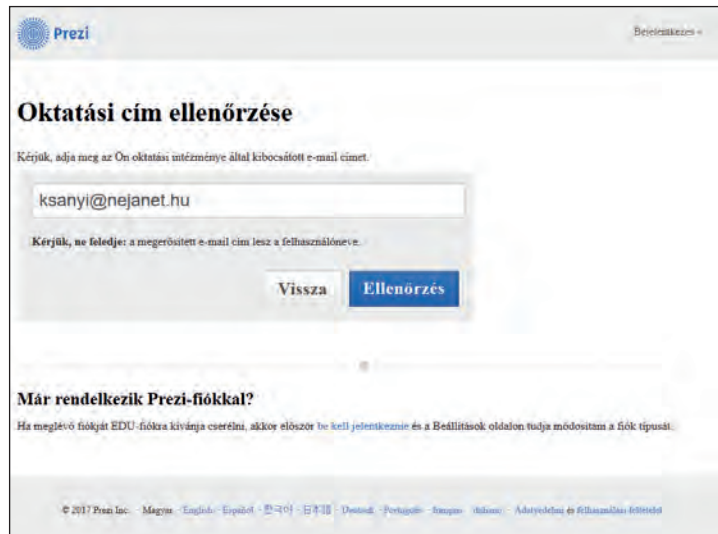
Prezi

Bejelentkezés »

Oktatási cím ellenőrzése

Kérjük, adja meg az Ön oktatási intézménye által kibocsátott e-mail címet.

ksanyi@nejanet.hu

Kérjük, ne feledje: a megerősített e-mail cím lesz a felhasználóneve.

Vissza

Ellenőrzés

Már rendelkezik Prezi-fiókkal?

Ha meglévő fiókját EDU-fiókra kívánja cserélni, akkor először be kell jelentkeznie és a Beállítások oldalon tudja módosítani a fiók típusát.

© 2017 Prezi Inc. · Magyar · English · Español · 한국어 · 日本語 · Deutsch · Português · Français · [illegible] · Adatvédelmi és felhasználási feltételek